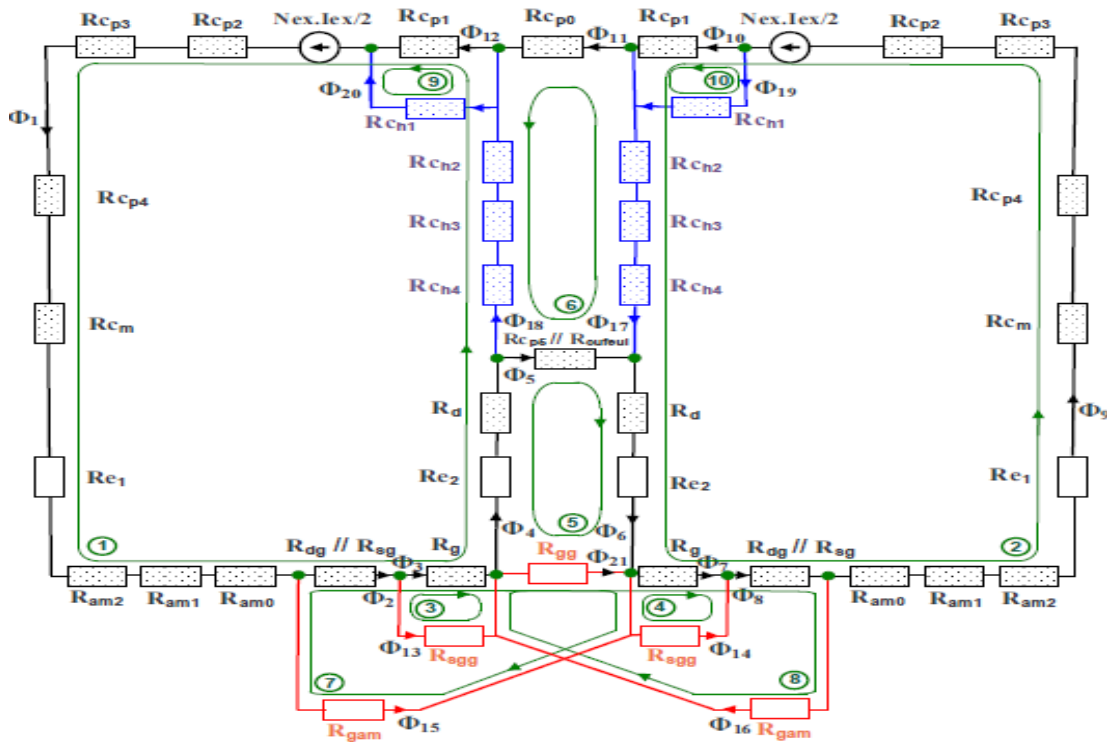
$R_{cp3}$ $R_{cp2}$ Nex.Iex/2 $R_{cp1}$ $\Phi_{12}$ $R_{cp0}$ $\Phi_{11}$ $R_{cp1}$ $\Phi_{10}$ Nex.Iex/2 $R_{cp2}$ $R_{cp3}$

$\Phi_1$

9

10

$\Phi_{20}$

$\Phi_{19}$

$R_{ch1}$

$R_{ch1}$

$R_{ch2}$

$R_{ch2}$

$R_{cp4}$

$R_{cp4}$

$R_{ch3}$

$R_{ch3}$

$R_{ch4}$

6

$R_{ch4}$

$R_{cm}$

$R_{cm}$

$\Phi_{18}$

$\Phi_{17}$

$R_{cp5}$ // $R_{oufeuil}$

$\Phi_5$

$R_d$

$R_d$

$\Phi_9$

$Re_1$

$Re_2$

$Re_2$

$Re_1$

$\Phi_4$

5

$\Phi_6$

1

2

$R_{dg}$ // $R_{sg}$

$R_g$

$R_{gg}$

$R_g$

$R_{dg}$ // $R_{sg}$

$\Phi_3$

$\Phi_{21}$

$\Phi_7$

$R_{am2}$ $R_{am1}$ $R_{am0}$

$R_{am0}$ $R_{am1}$ $R_{am2}$

$\Phi_2$

$\Phi_8$

3

4

$\Phi_{13}$

$R_{sgg}$

$R_{sgg}$

$\Phi_{14}$

7

8

$R_{gam}$

$\Phi_{15}$

$\Phi_{16}$

$R_{gam}$